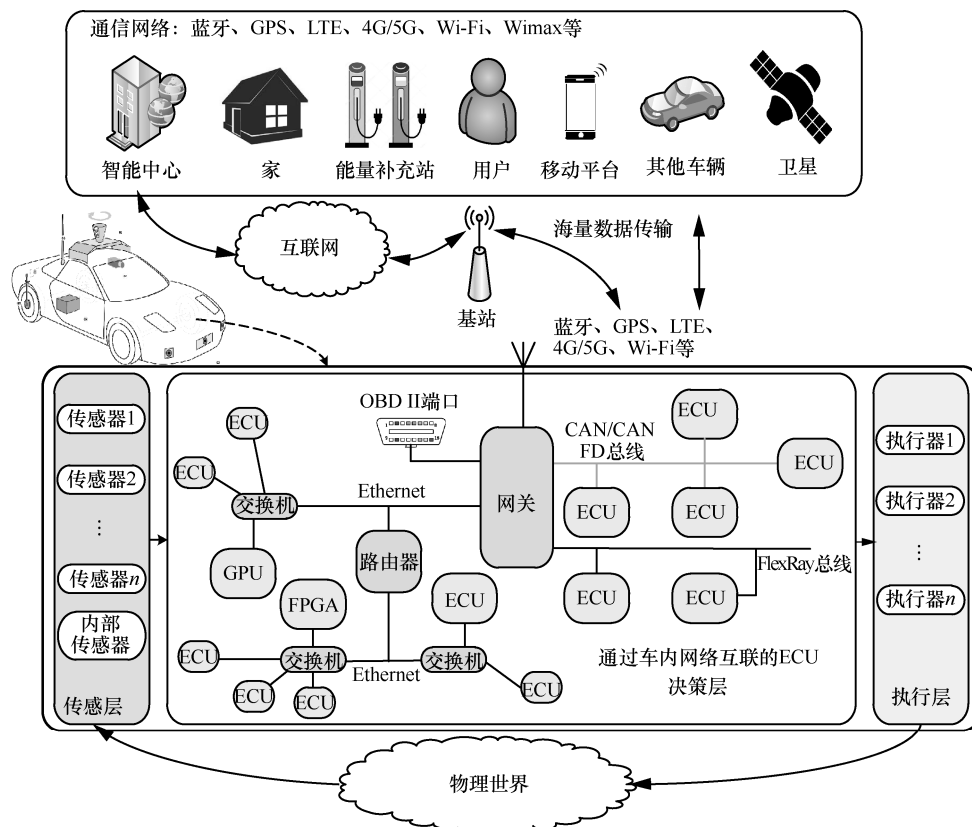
通信网络：蓝牙、GPS、LTE、4G/5G、Wi-Fi、Wimax等

智能中心　家　能量补充站　用户　移动平台　其他车辆　卫星

互联网

基站

海量数据传输

蓝牙、GPS、LTE、4G/5G、Wi-Fi等

传感器1
传感器2
⋮
传感器$n$
内部传感器
传感层

OBD II端口

ECU
ECU
交换机
GPU
Ethernet
路由器
网关
CAN/CAN FD总线
ECU
ECU
ECU
ECU
ECU
ECU
ECU
FlexRay总线
FPGA
ECU
ECU
交换机
ECU
ECU
Ethernet
交换机
ECU

通过车内网络互联的ECU
决策层

执行器1
执行器2
⋮
执行器$n$
执行层

物理世界